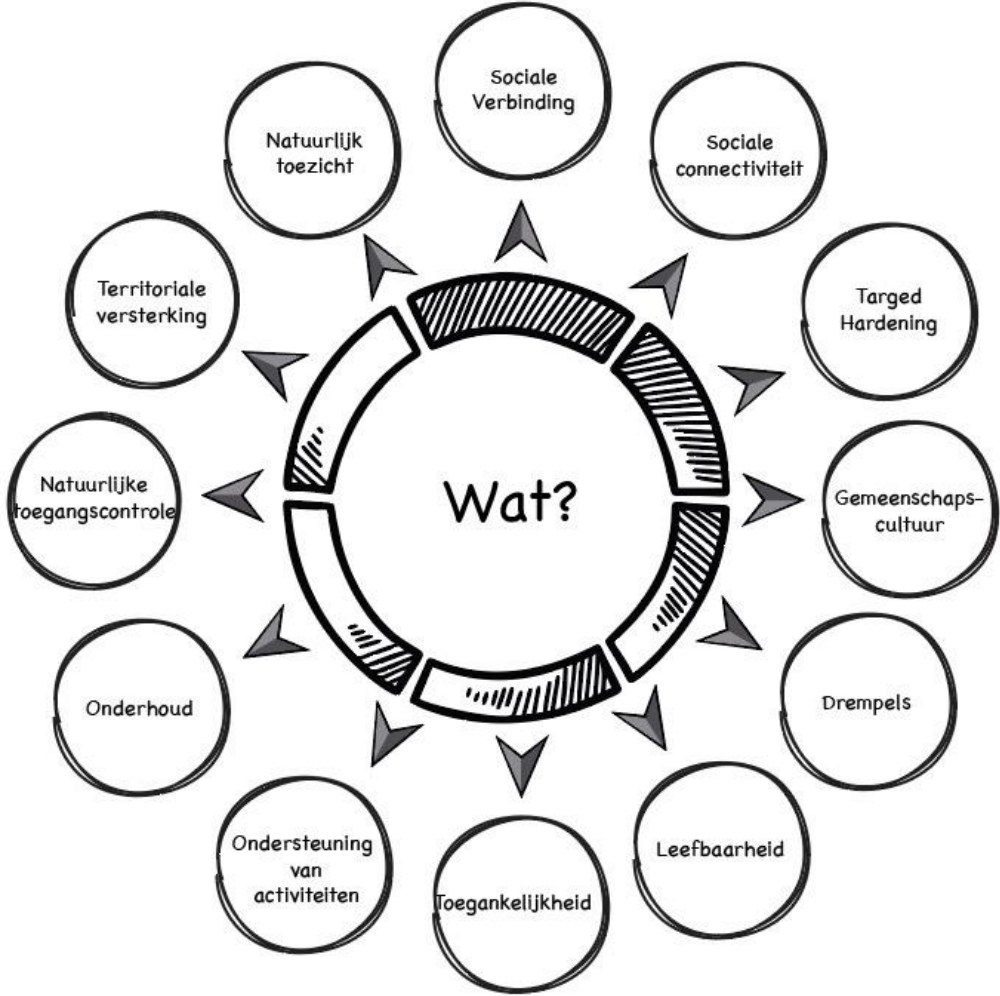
Wat?

Sociale Verbinding

Sociale connectiviteit

Targed Hardening

Gemeenschaps-cultuur

Drempels

Leefbaarheid

Toegankelijkheid

Ondersteuning van activiteiten

Onderhoud

Natuurlijke toegangscontrole

Territoriale versterking

Natuurlijk toezicht